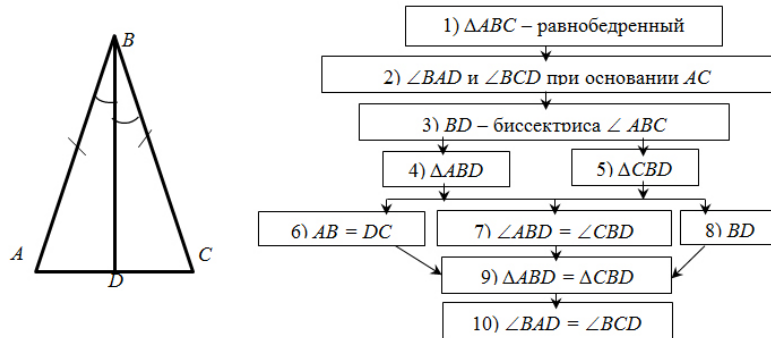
B

A

D

C

1) $\Delta ABC$ – равнобедренный

2) $\angle BAD$ и $\angle BCD$ при основании $AC$

3) $BD$ – биссектриса $\angle ABC$

4) $\Delta ABD$

5) $\Delta CBD$

6) $AB = DC$

7) $\angle ABD = \angle CBD$

8) $BD$

9) $\Delta ABD = \Delta CBD$

10) $\angle BAD = \angle BCD$